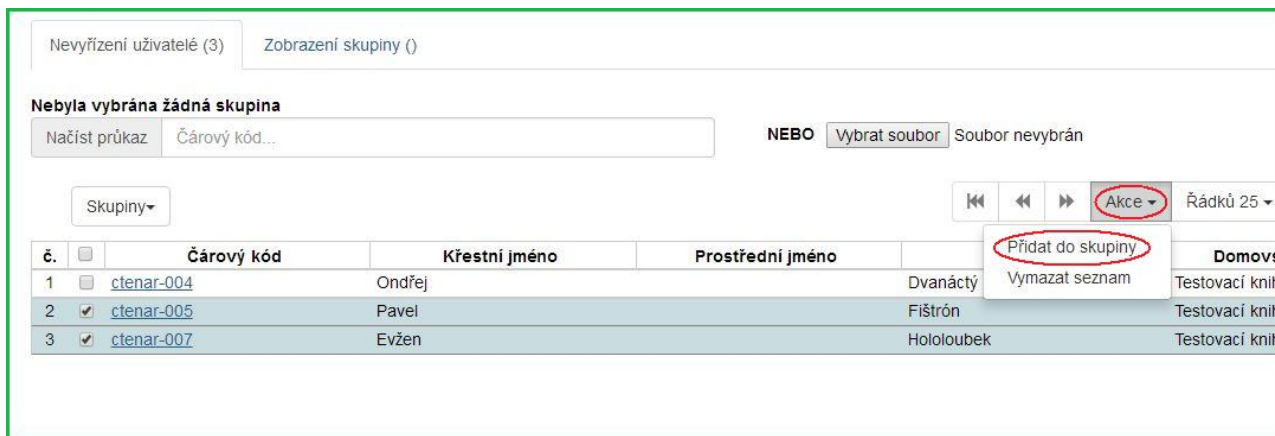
Nevyřízení uživatelé (3) Zobrazení skupiny ()

Nebyla vybrána žádná skupina

Načíst průkaz Čárový kód...

NEBO Vybrat soubor Soubor nevybrán

Skupiny▾

Akce ▾ Řádků 25 ▾

Přidat do skupiny
Vymazat seznam

| č. | | Čárový kód | Křestní jméno | Prostřední jméno | | Domovs |
|---|---|---|---|---|---|---|
| 1 | | ctenar-004 | Ondřej | | Dvanáctý | Testovací kni |
| 2 | ✔ | ctenar-005 | Pavel | | Fištrón | Testovací kni |
| 3 | ✔ | ctenar-007 | Evžen | | Hololoubek | Testovací kni |